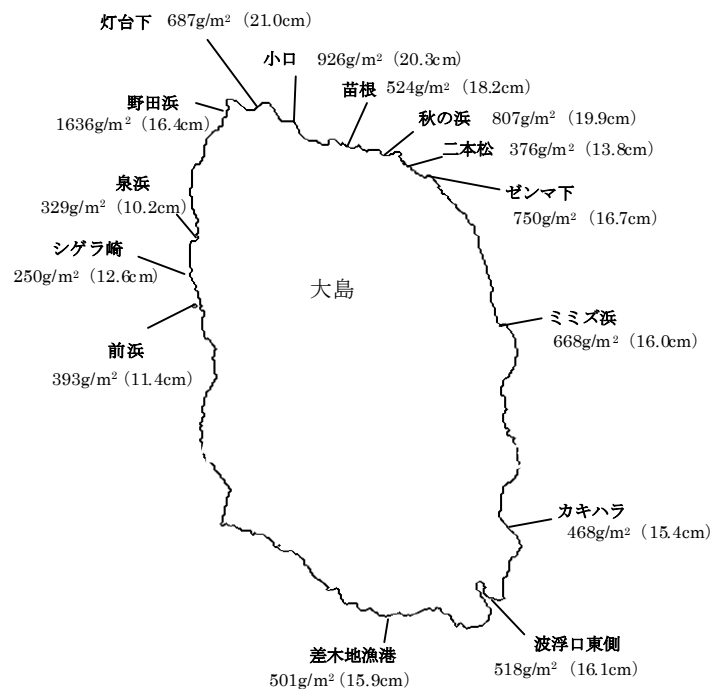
灯台下 687g/m$^2$ (21.0cm)

小口 926g/m$^2$ (20.3cm)

苗根 524g/m$^2$ (18.2cm)

野田浜 1636g/m$^2$ (16.4cm)

秋の浜 807g/m$^2$ (19.9cm)

二本松 376g/m$^2$ (13.8cm)

泉浜 329g/m$^2$ (10.2cm)

ゼンマ下 750g/m$^2$ (16.7cm)

シグラ崎 250g/m$^2$ (12.6cm)

大島

ミミズ浜 668g/m$^2$ (16.0cm)

前浜 393g/m$^2$ (11.4cm)

カキハラ 468g/m$^2$ (15.4cm)

差木地漁港 501g/m$^2$ (15.9cm)

波浮口東側 518g/m$^2$ (16.1cm)